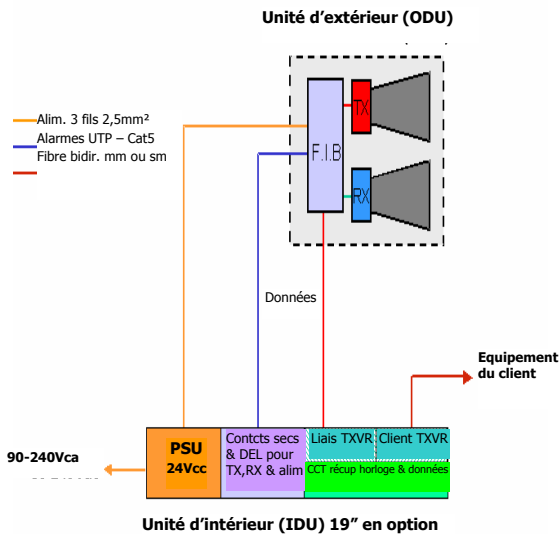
Unité d'extérieur (ODU)

Alim. 3 fils 2,5mm²
Alarmes UTP – Cat5
Fibre bidir. mm ou sm

F.I.B

TX

RX

Données

Equipement du client

90-240Vca

PSU
24Vcc

Contcts secs & DEL pour TX,RX & alim

Liais TXVR

Client TXVR

CCT récup horloge & données

Unité d'intérieur (IDU) 19" en option